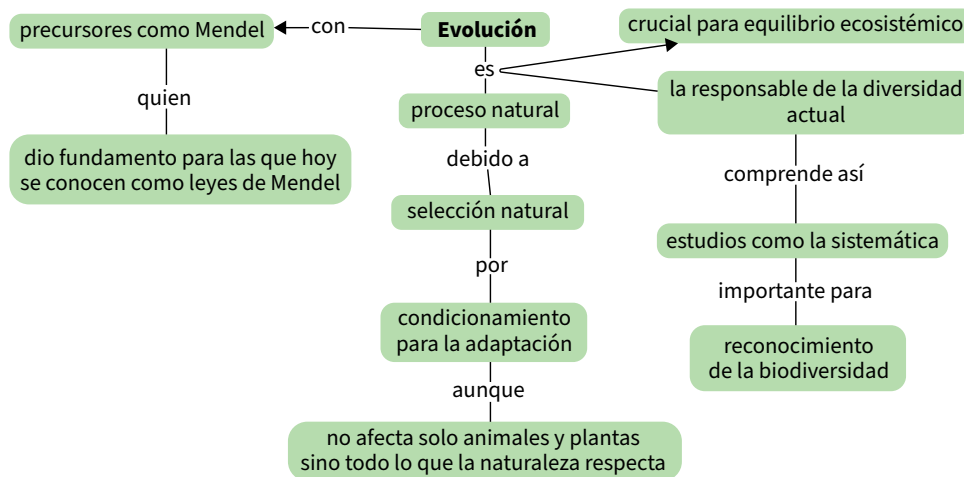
Evolución

con

precursores como Mendel

quien

dio fundamento para las que hoy se conocen como leyes de Mendel

es

proceso natural

debido a

selección natural

por

condicionamiento para la adaptación

aunque

no afecta solo animales y plantas sino todo lo que la naturaleza respecta

crucial para equilibrio ecosistémico

la responsable de la diversidad actual

comprende así

estudios como la sistemática

importante para

reconocimiento de la biodiversidad